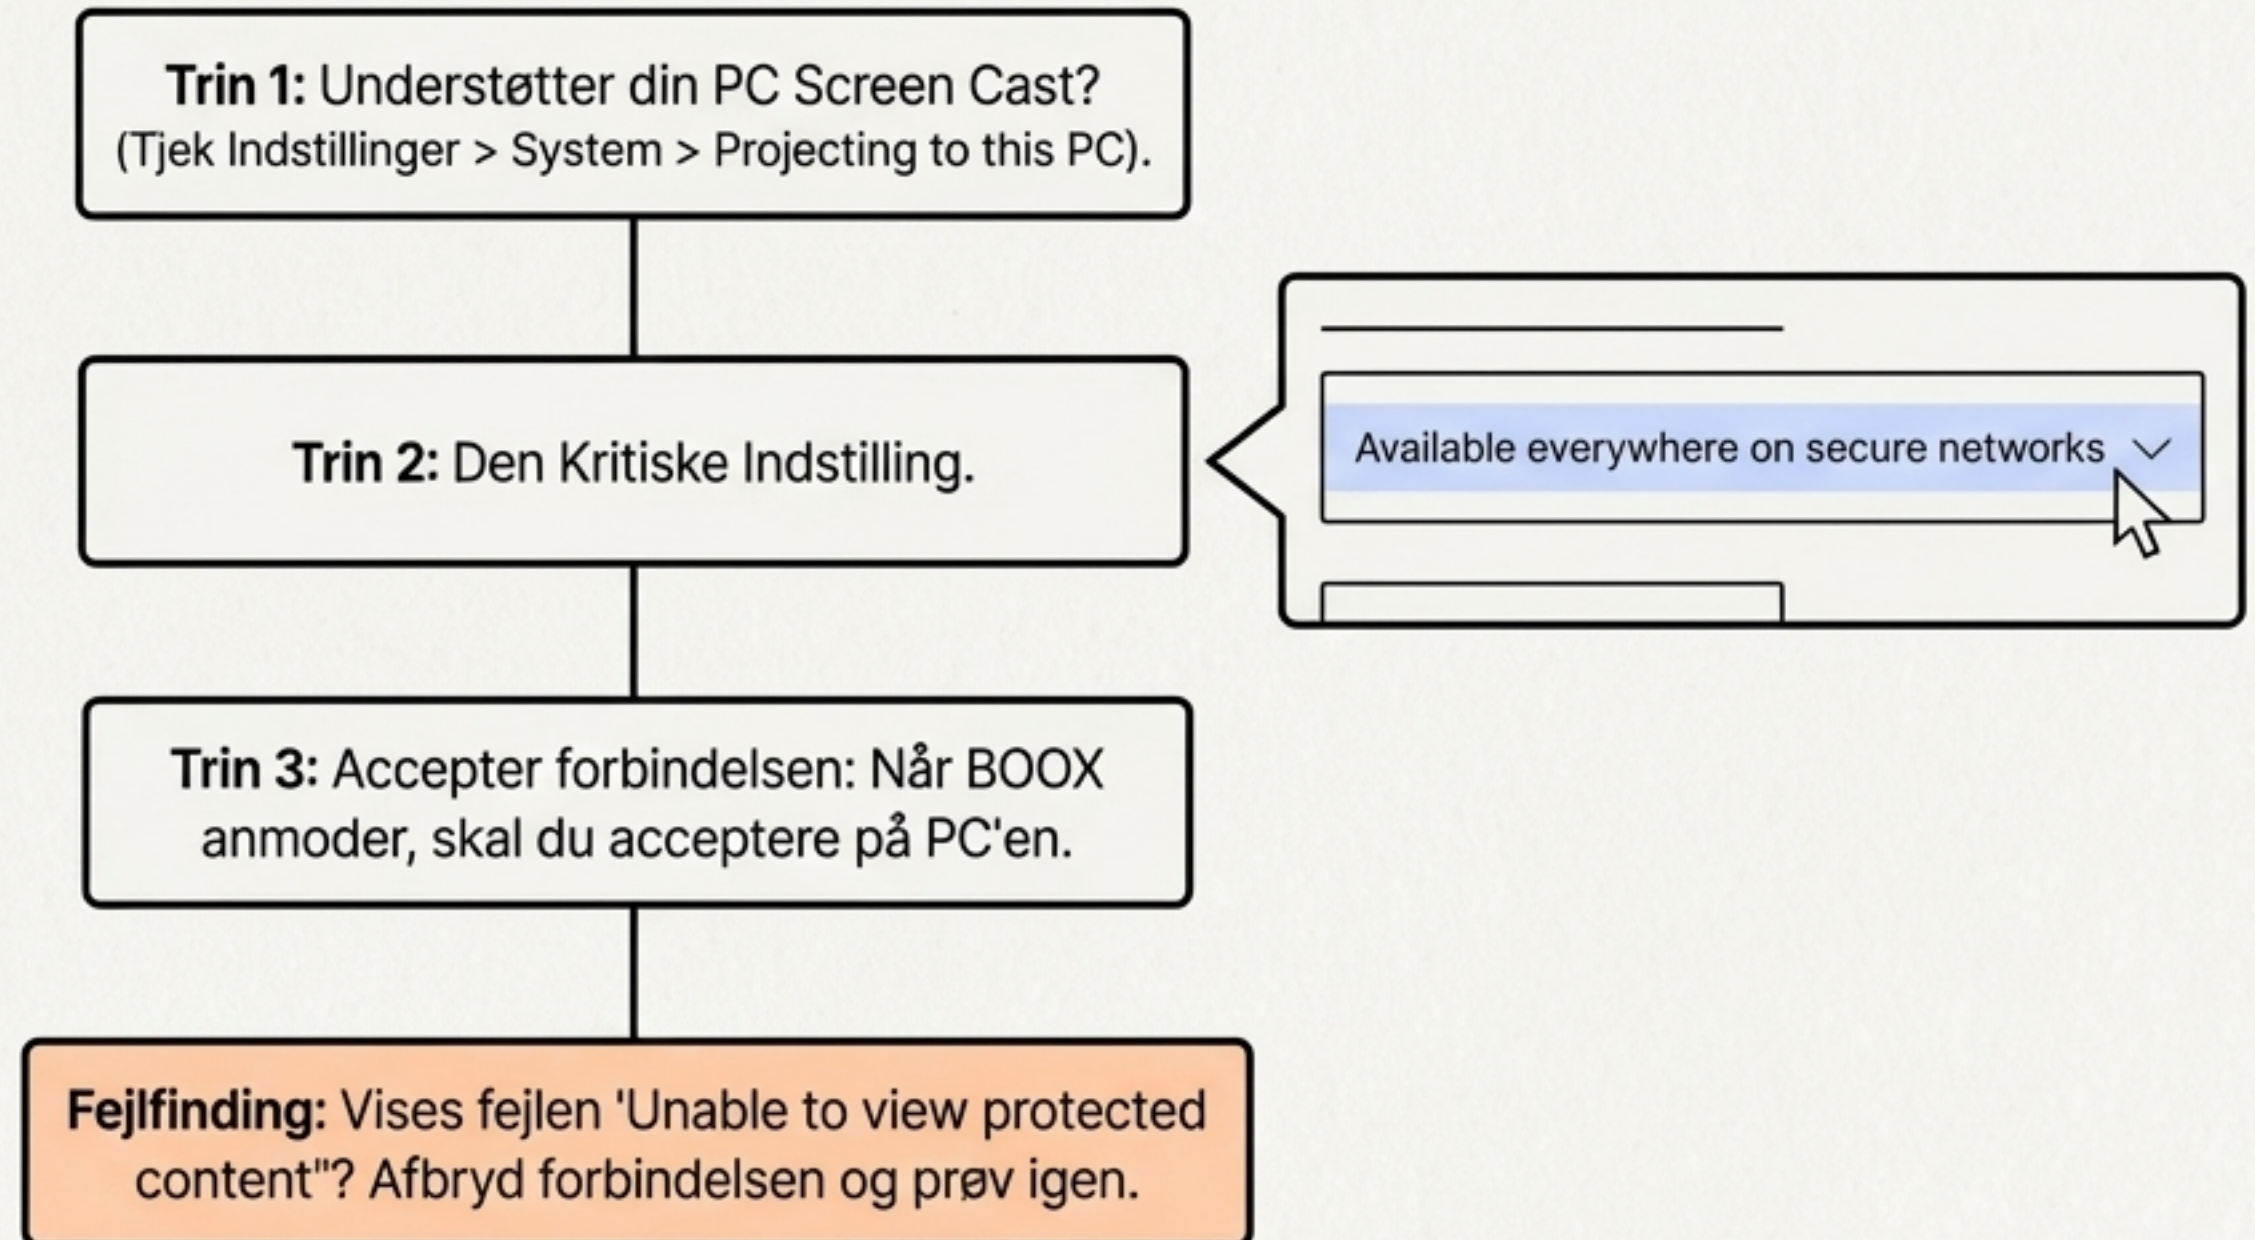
**Trin 1:** Understøtter din PC Screen Cast? (Tjek Indstillinger > System > Projecting to this PC).

**Trin 2:** Den Kritiske Indstilling.

Available everywhere on secure networks

**Trin 3:** Accepter forbindelsen: Når BOOX anmoder, skal du acceptere på PC'en.

**Fejlfinding:** Vises fejlen 'Unable to view protected content"? Afbryd forbindelsen og prøv igen.